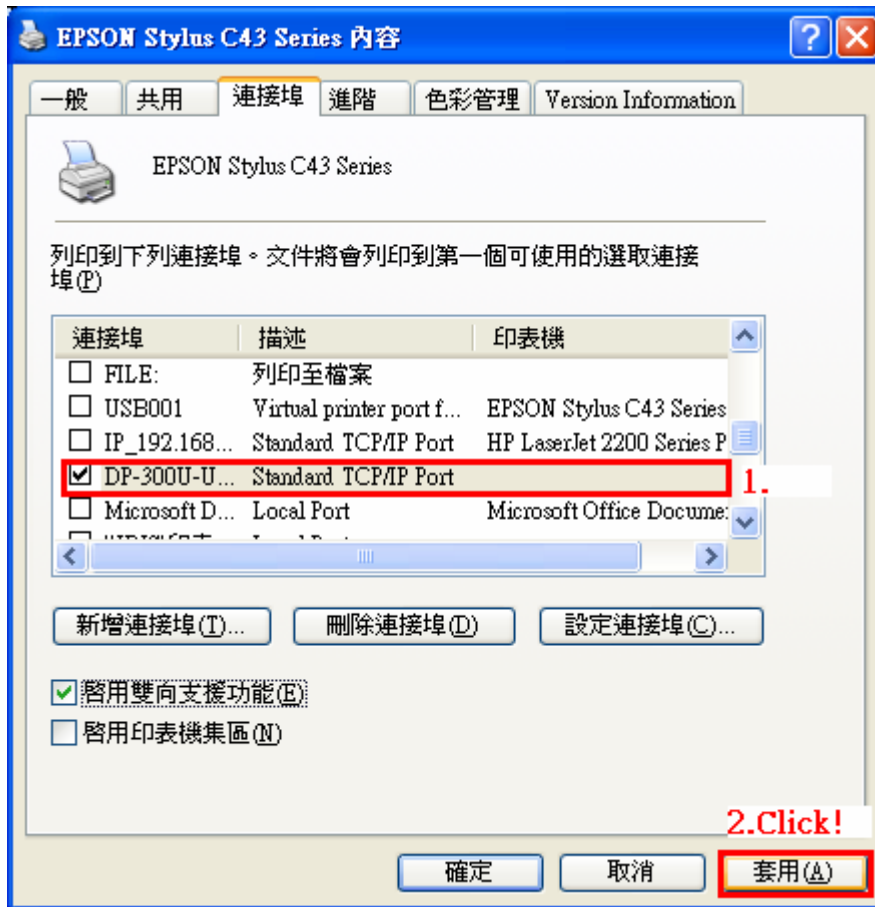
EPSON Stylus C43 Series 內容

一般 | 共用 | 連接埠 | 進階 | 色彩管理 | Version Information

EPSON Stylus C43 Series

列印到下列連接埠。文件將會列印到第一個可使用的選取連接埠(P)

| 連接埠 | 描述 | 印表機 |
|---|---|---|
| FILE: | 列印至檔案 | |
| USB001 | Virtual printer port f... | EPSON Stylus C43 Series |
| IP_192.168... | Standard TCP/IP Port | HP LaserJet 2200 Series P |
| DP-300U-U... | Standard TCP/IP Port | |
| Microsoft D... | Local Port | Microsoft Office Docume: |
| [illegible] | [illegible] | |

1.

新增連接埠(T)... 刪除連接埠(D) 設定連接埠(C)...

啟用雙向支援功能(E)
啟用印表機集區(N)

2.Click!

確定 取消 套用(A)